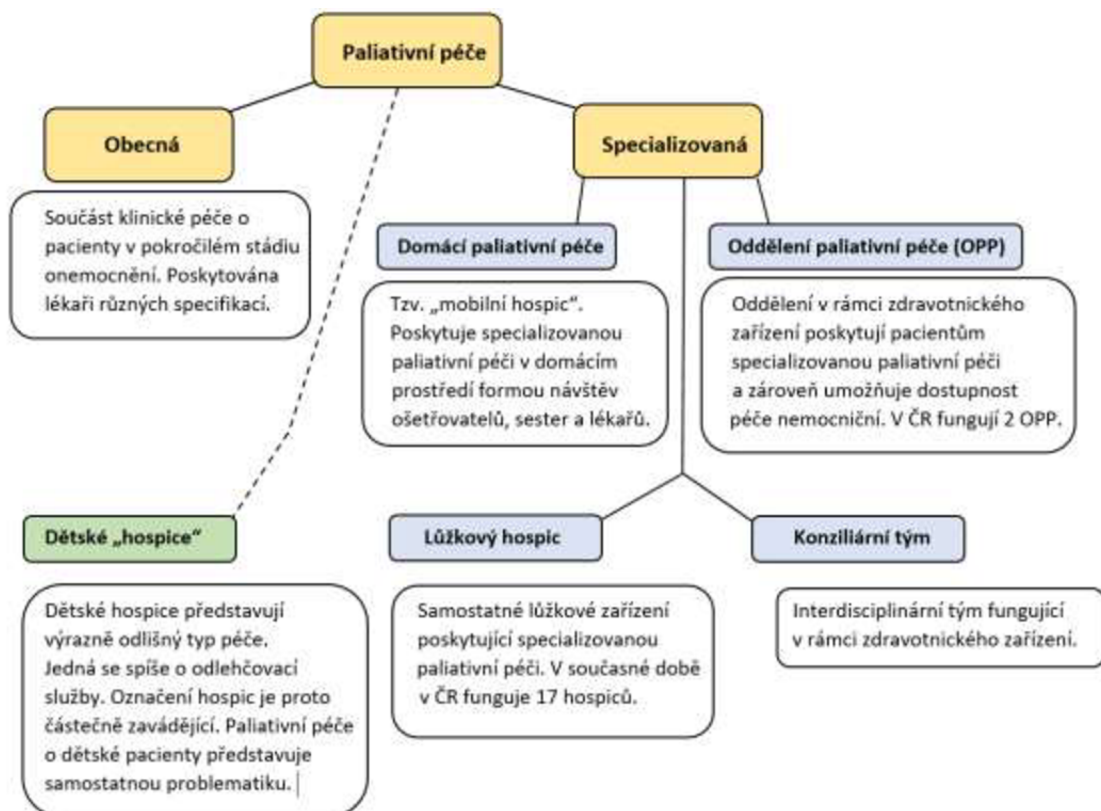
Paliativní péče

Obecná

Součást klinické péče o pacienty v pokročilém stádiu onemocnění. Poskytována lékaři různých specifikací.

Specializovaná

Domácí paliativní péče

Tzv. „mobilní hospic". Poskytuje specializovanou paliativní péči v domácím prostředí formou návštěv ošetřovatelů, sester a lékařů.

Oddělení paliativní péče (OPP)

Oddělení v rámci zdravotnického zařízení poskytují pacientům specializovanou paliativní péči a zároveň umožňuje dostupnost péče nemocniční. V ČR fungují 2 OPP.

Dětské „hospice"

Dětské hospice představují výrazně odlišný typ péče. Jedná se spíše o odlehčovací služby. Označení hospic je proto částečně zavádějící. Paliativní péče o dětské pacienty představuje samostatnou problematiku.

Lůžkový hospic

Samostatné lůžkové zařízení poskytující specializovanou paliativní péči. V současné době v ČR funguje 17 hospiců.

Konziliární tým

Interdisciplinární tým fungující v rámci zdravotnického zařízení.